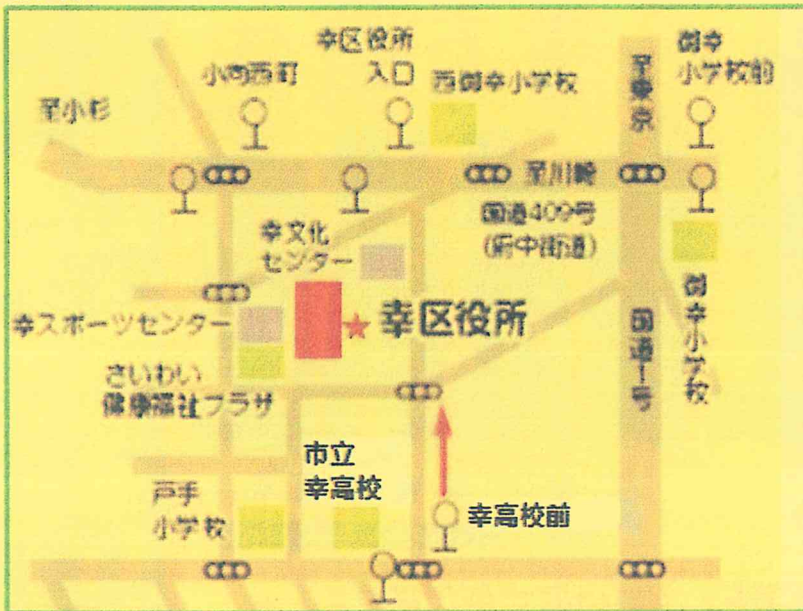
至小杉

小向西町

幸区役所
入口

西御幸小学校

至東京

御幸
小学校前

至川崎

国道409号
(府中街道)

幸文化
センター

幸スポーツセンター

幸区役所

国道1号

御幸小学校

さいわい
健康福祉プラザ

市立
幸高校

戸手
小学校

幸高校前